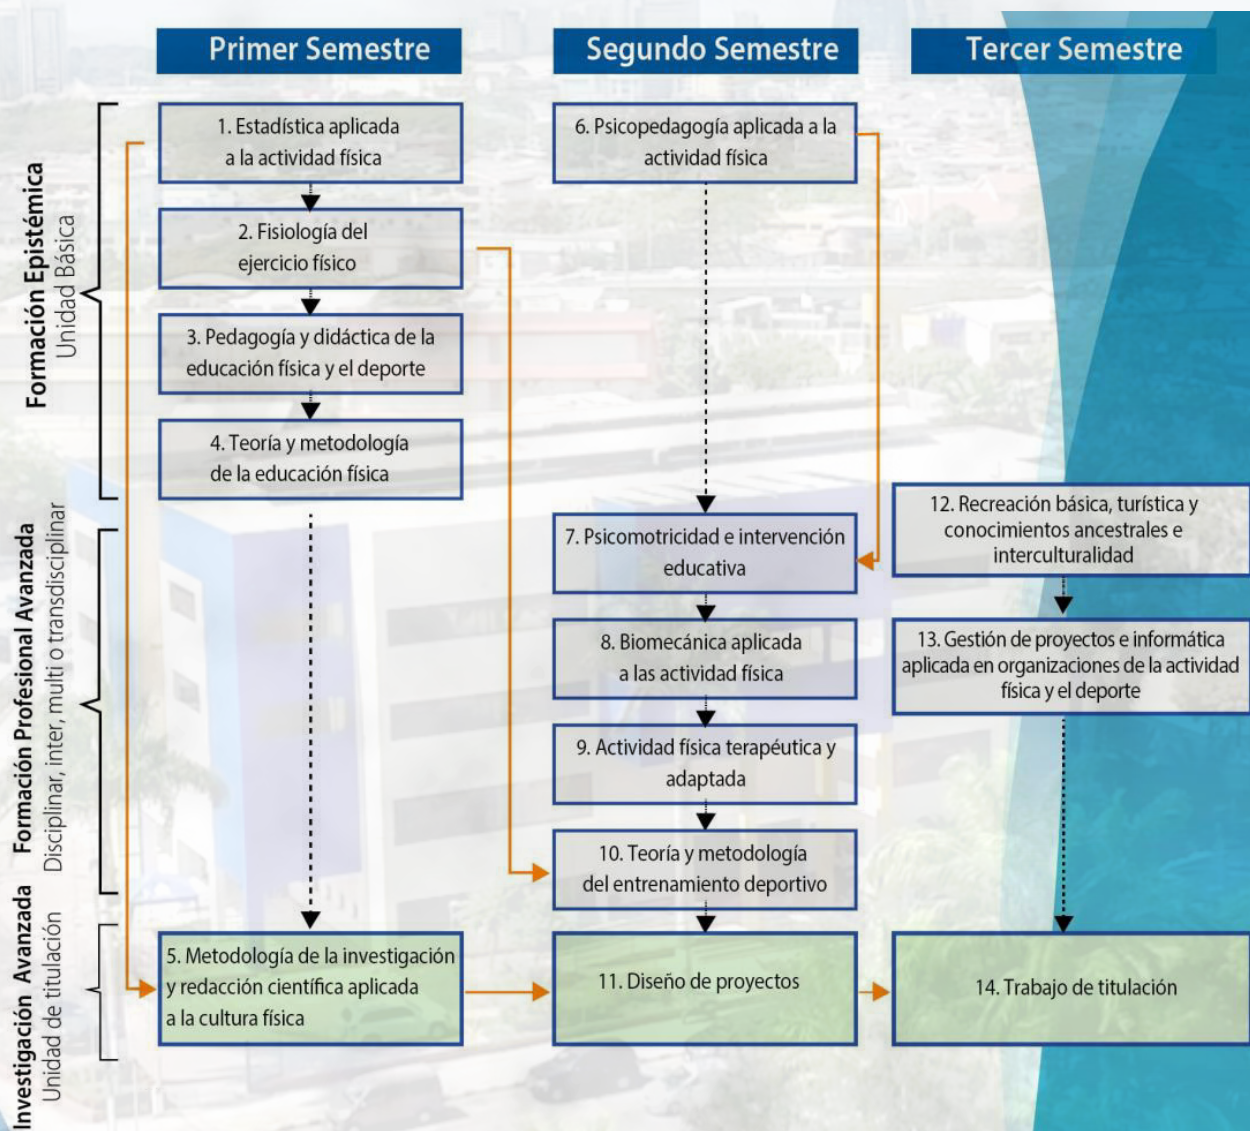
Primer Semestre

Segundo Semestre

Tercer Semestre

Formación Epistémica
Unidad Básica

1. Estadística aplicada a la actividad física

2. Fisiología del ejercicio físico

3. Pedagogía y didáctica de la educación física y el deporte

4. Teoría y metodología de la educación física

6. Psicopedagogía aplicada a la actividad física

Formación Profesional Avanzada
Disciplinar, inter, multi o transdisciplinar

7. Psicomotricidad e intervención educativa

8. Biomecánica aplicada a las actividad física

9. Actividad física terapéutica y adaptada

10. Teoría y metodología del entrenamiento deportivo

12. Recreación básica, turística y conocimientos ancestrales e interculturalidad

13. Gestión de proyectos e informática aplicada en organizaciones de la actividad física y el deporte

Investigación Avanzada
Unidad de titulación

5. Metodología de la investigación y redacción científica aplicada a la cultura física

11. Diseño de proyectos

14. Trabajo de titulación